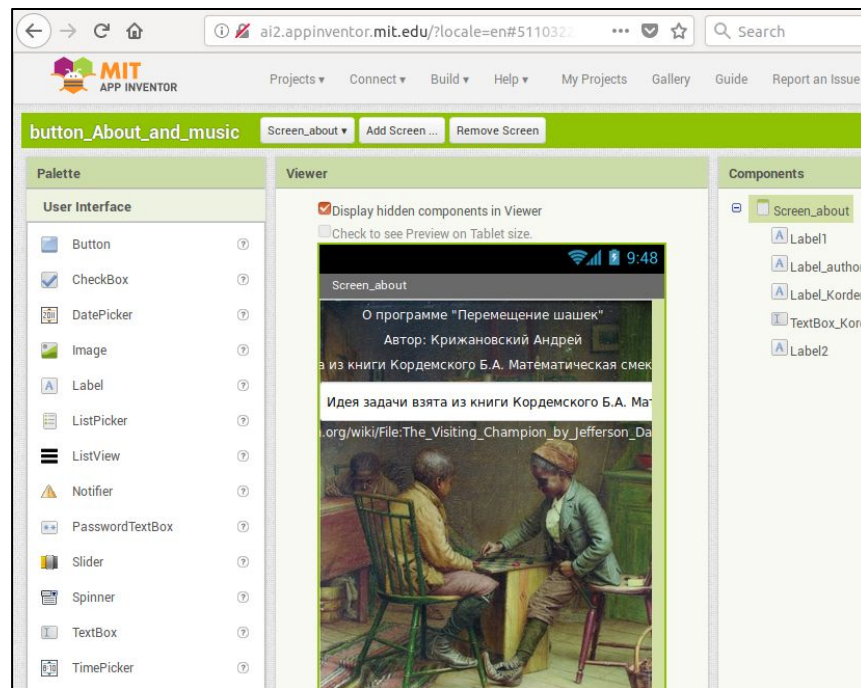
ai2.appinventor.mit.edu/?locale=en#5110322

Search

MIT APP INVENTOR

Projects ▾ Connect ▾ Build ▾ Help ▾ My Projects Gallery Guide Report an Issue

button_About_and_music Screen_about ▾ Add Screen ... Remove Screen

Palette

User Interface

Button
CheckBox
DatePicker
Image
Label
ListPicker
ListView
Notifier
PasswordTextBox
Slider
Spinner
TextBox
TimePicker

Viewer

Display hidden components in Viewer

Check to see Preview on Tablet size.

9:48

Screen_about

О программе "Перемещение шашек"

Автор: Крижановский Андрей

а из книги Кордемского Б.А. Математическая смек

Идея задачи взята из книги Кордемского Б.А. Мат

.org/wiki/File:The_Visiting_Champion_by_Jefferson_Da

Components

Screen_about
Label1
Label_author
Label_Korde
TextBox_Kor
Label2